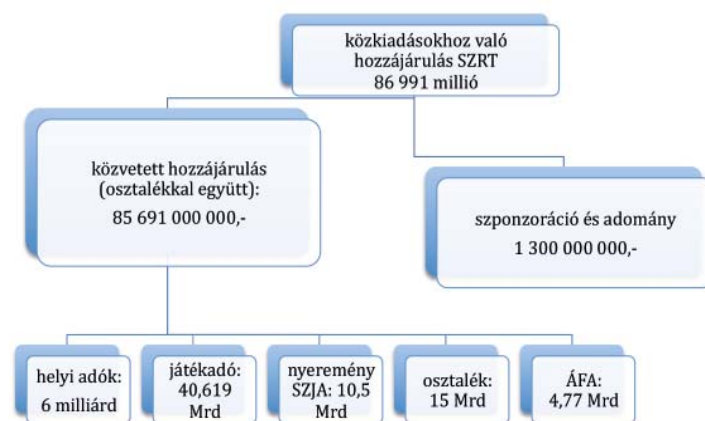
közkiadásokhoz való hozzájárulás SZRT
86 991 millió

közvetett hozzájárulás (osztalékkal együtt):
85 691 000 000,-

szponzoráció és adomány
1 300 000 000,-

helyi adók:
6 milliárd

játékadó:
40,619
Mrd

nyeremény
SZJA: 10,5
Mrd

osztalék:
15 Mrd

ÁFA:
4,77 Mrd